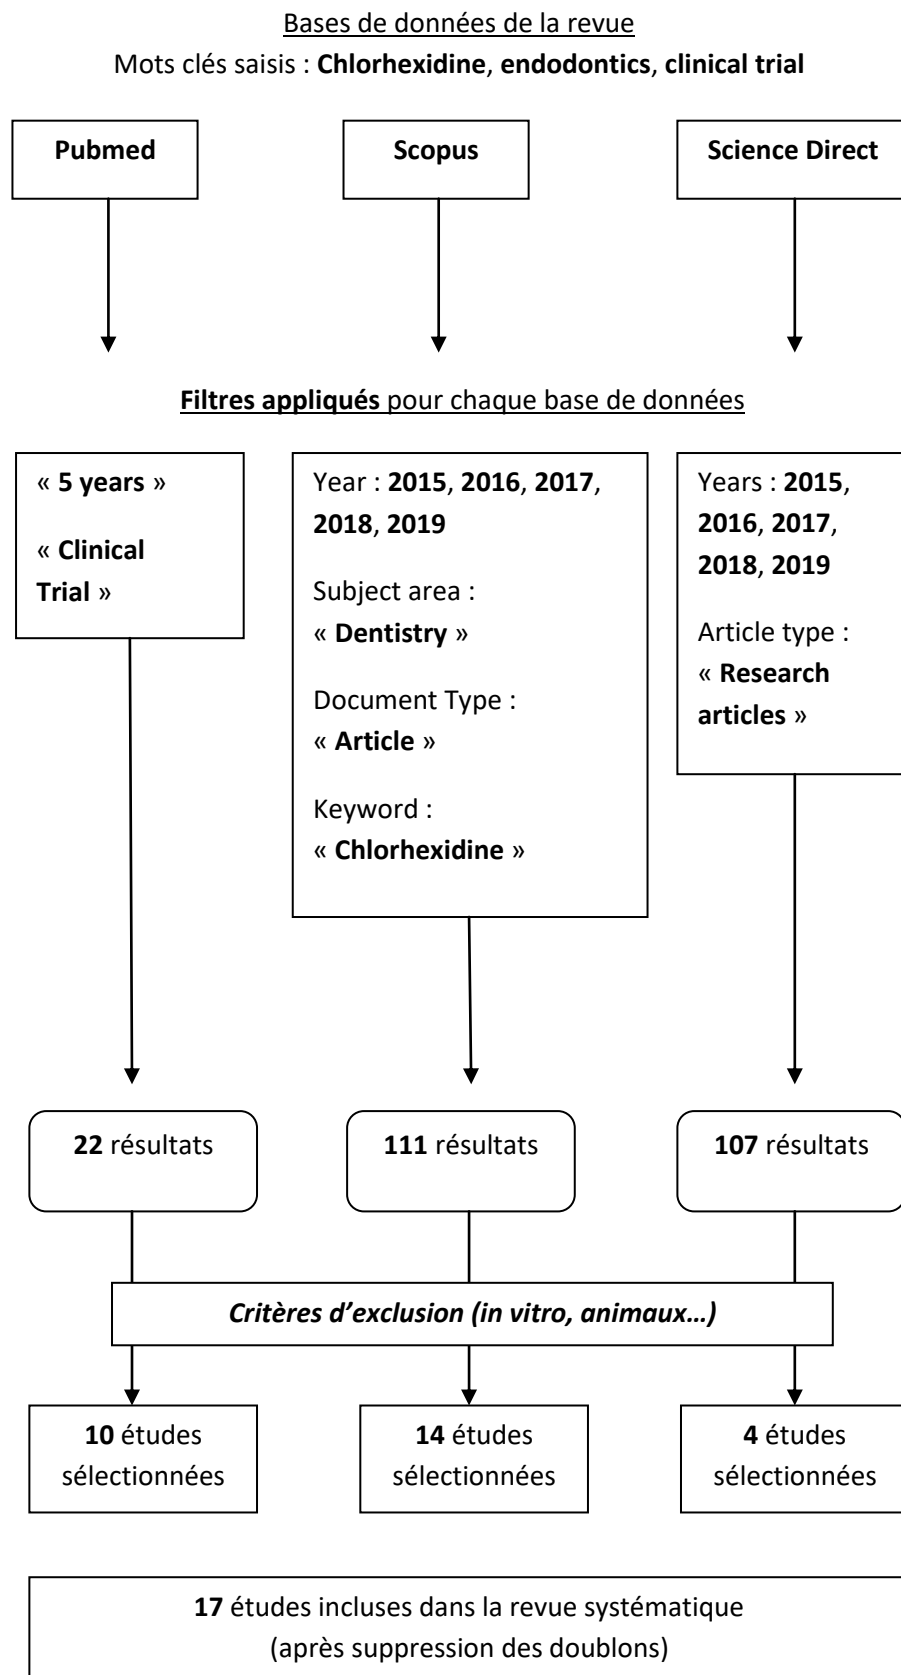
Bases de données de la revue

Mots clés saisis : **Chlorhexidine**, **endodontics**, **clinical trial**

**Pubmed**

**Scopus**

**Science Direct**

**Filtres appliqués** pour chaque base de données

« **5 years** »

« **Clinical Trial** »

Year : **2015**, **2016**, **2017**, **2018**, **2019**

Subject area : « **Dentistry** »

Document Type : « **Article** »

Keyword : « **Chlorhexidine** »

Years : **2015**, **2016**, **2017**, **2018**, **2019**

Article type : « **Research articles** »

**22** résultats

**111** résultats

**107** résultats

*Critères d'exclusion (in vitro, animaux…)*

**10** études sélectionnées

**14** études sélectionnées

**4** études sélectionnées

**17** études incluses dans la revue systématique (après suppression des doublons)